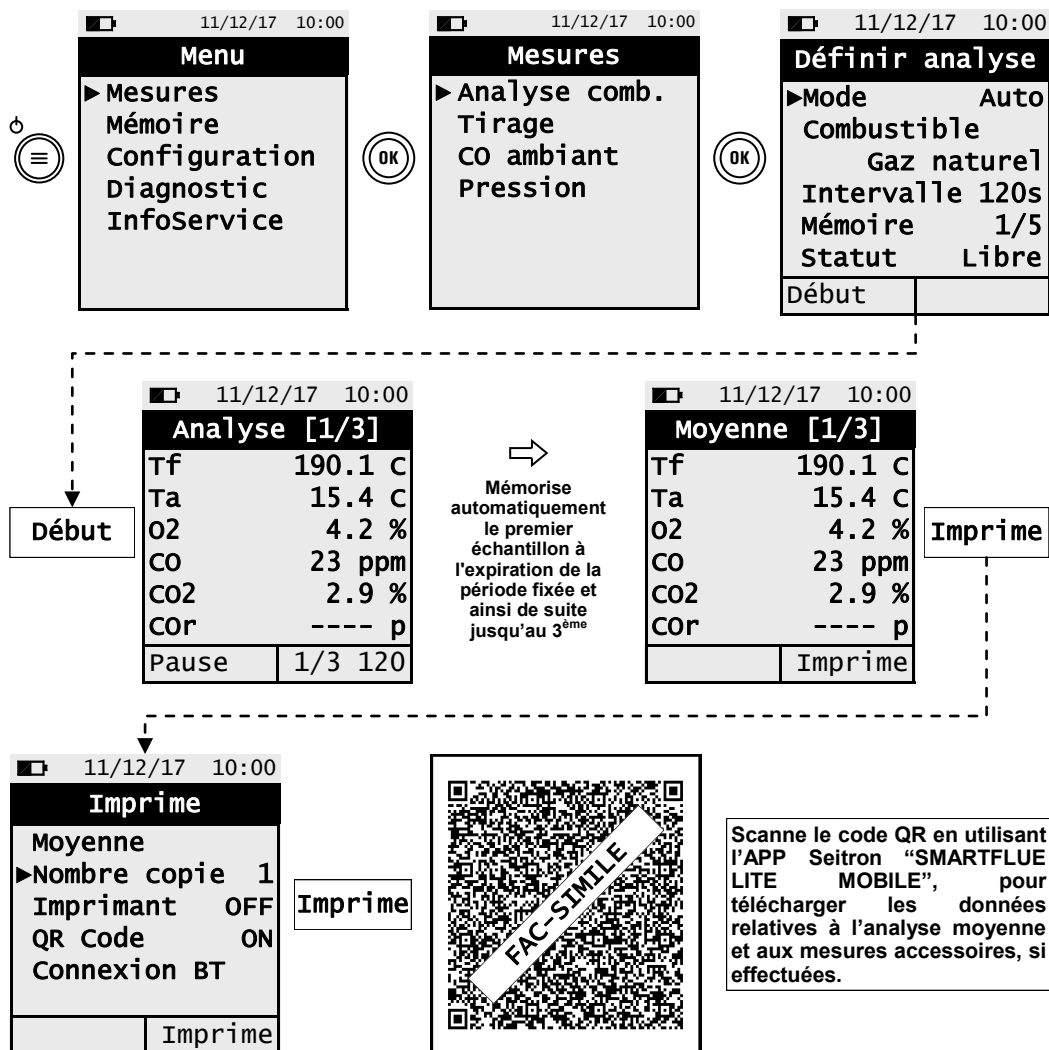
11/12/17 10:00
Menu
►Mesures
Mémoire
Configuration
Diagnostic
InfoService

OK

11/12/17 10:00
Mesures
►Analyse comb.
Tirage
CO ambiant
Pression

OK

11/12/17 10:00
Définir analyse
►Mode Auto
Combustible
Gaz naturel
Intervalle 120s
Mémoire 1/5
Statut Libre
Début

Début

11/12/17 10:00
Analyse [1/3]
Tf 190.1 C
Ta 15.4 C
O2 4.2 %
CO 23 ppm
CO2 2.9 %
COr ---- p
Pause | 1/3 120

Mémorise automatiquement le premier échantillon à l'expiration de la période fixée et ainsi de suite jusqu'au 3$^{ème}$

11/12/17 10:00
Moyenne [1/3]
Tf 190.1 C
Ta 15.4 C
O2 4.2 %
CO 23 ppm
CO2 2.9 %
COr ---- p
Imprime

Imprime

11/12/17 10:00
Imprime
Moyenne
►Nombre copie 1
Imprimant OFF
QR Code ON
Connexion BT
Imprime

Imprime

FAC-SIMILE

Scanne le code QR en utilisant l'APP Seitron "SMARTFLUE LITE MOBILE", pour télécharger les données relatives à l'analyse moyenne et aux mesures accessoires, si effectuées.